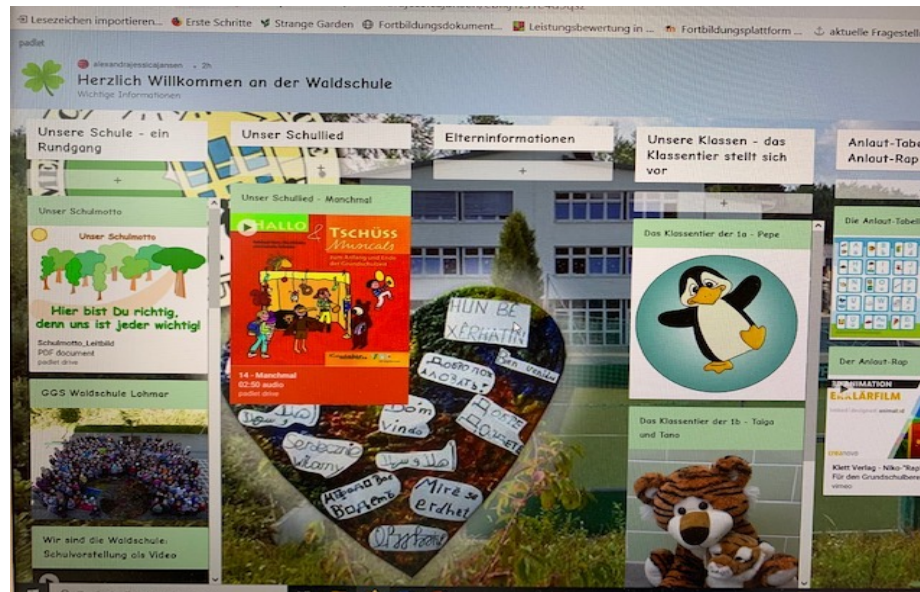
Lesezeichen importieren... Erste Schritte Strange Garden Fortbildungsdokument... Leistungsbewertung in ... Fortbildungsplattform ... aktuelle Fragestell

padlet

alexandrajessicajansen • 2h

Herzlich Willkommen an der Waldschule

Wichtige Informationen

Unsere Schule - ein Rundgang

+

Unser Schulmotto

Unser Schulmotto

Hier bist Du richtig, denn uns ist jeder wichtig!

Schulmotto_Leitbild
PDF document
padlet drive

GGS Waldschule Lohmar

Wir sind die Waldschule: Schulvorstellung als Video

Unser Schullied

Unser Schullied - Manchmal

HALLO & TSCHÜSS Musicals

zum Anfang und Ende der Grundschulzeit

14 - Manchmal
02:50 audio
padlet drive

Elterninformationen

+

HUN BE XERHATIN

Добро пожаловать

Sen Venido

Dom Vindo

Sersbecire Valamy

Hoş geldiniz

Mire se erdhet

Unsere Klassen - das Klassentier stellt sich vor

+

Das Klassentier der 1a - Pepe

Das Klassentier der 1b - Taiga und Tano

Anlaut-Tabe Anlaut-Rap

Die Anlaut-Tabell

Der Anlaut-Rap

ERKLÄRFILM

Klett Verlag - Niko-"Rap für den Grundschulbere

vimeo